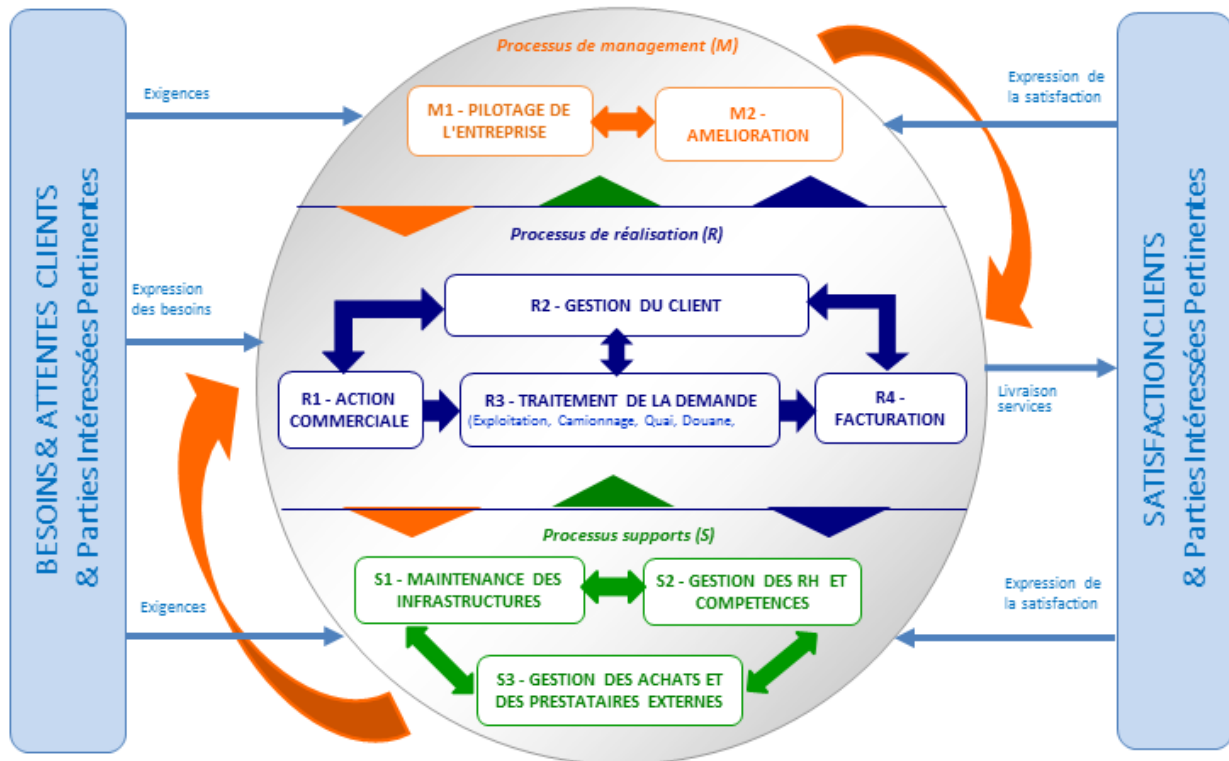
BESOINS & ATTENTES CLIENTS
& Parties Intéressées Pertinentes

Exigences

Expression des besoins

Exigences

Processus de management (M)

M1 - PILOTAGE DE L'ENTREPRISE

M2 - AMELIORATION

Processus de réalisation (R)

R2 - GESTION DU CLIENT

R1 - ACTION COMMERCIALE

R3 - TRAITEMENT DE LA DEMANDE (Exploitation, Camionnage, Quai, Douane,

R4 - FACTURATION

Processus supports (S)

S1 - MAINTENANCE DES INFRASTRUCTURES

S2 - GESTION DES RH ET COMPETENCES

S3 - GESTION DES ACHATS ET DES PRESTATAIRES EXTERNES

Expression de la satisfaction

Livraison services

Expression de la satisfaction

SATISFACTIONCLIENTS
& Parties Intéressées Pertinentes